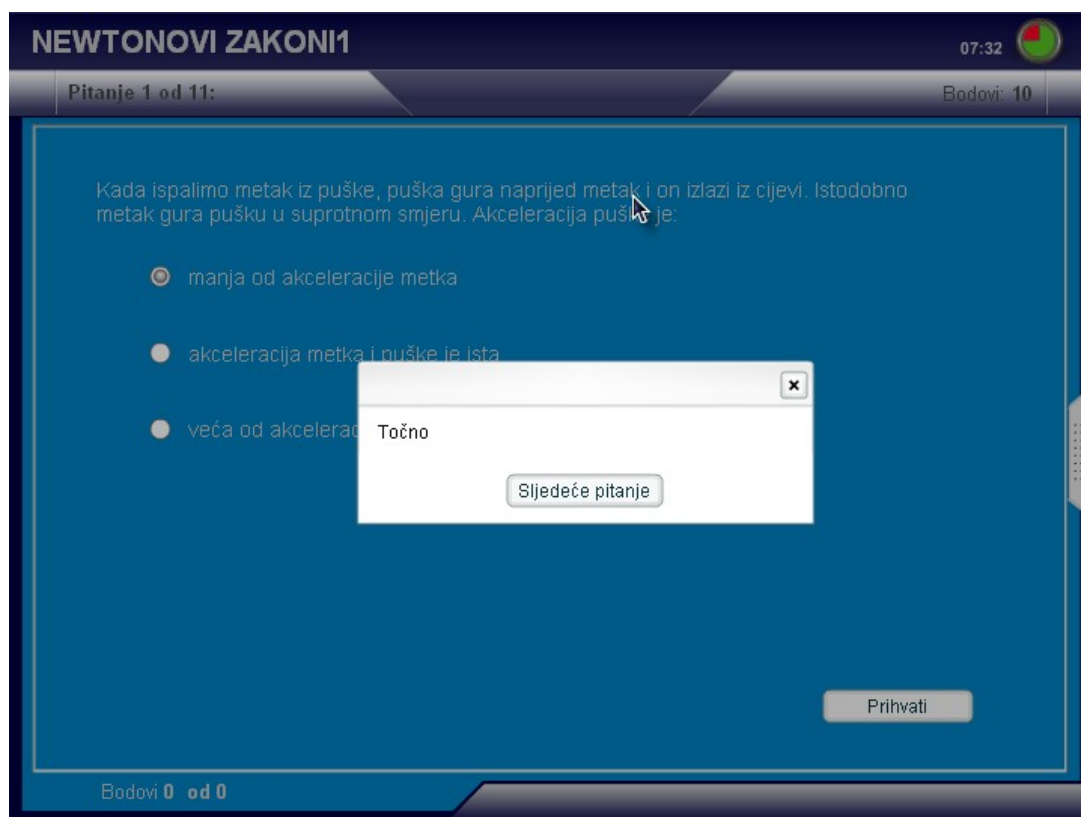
NEWTONOVI ZAKONI1

07:32

Pitanje 1 od 11:

Bodovi: 10

Kada ispalimo metak iz puške, puška gura naprijed metak i on izlazi iz cijevi. Istodobno metak gura pušku u suprotnom smjeru. Akceleracija puške je:

manja od akceleracije metka

akceleracija metka i puške je ista

veća od akcelerac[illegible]

×

Točno

Sljedeće pitanje

Prihvati

Bodovi 0 od 0